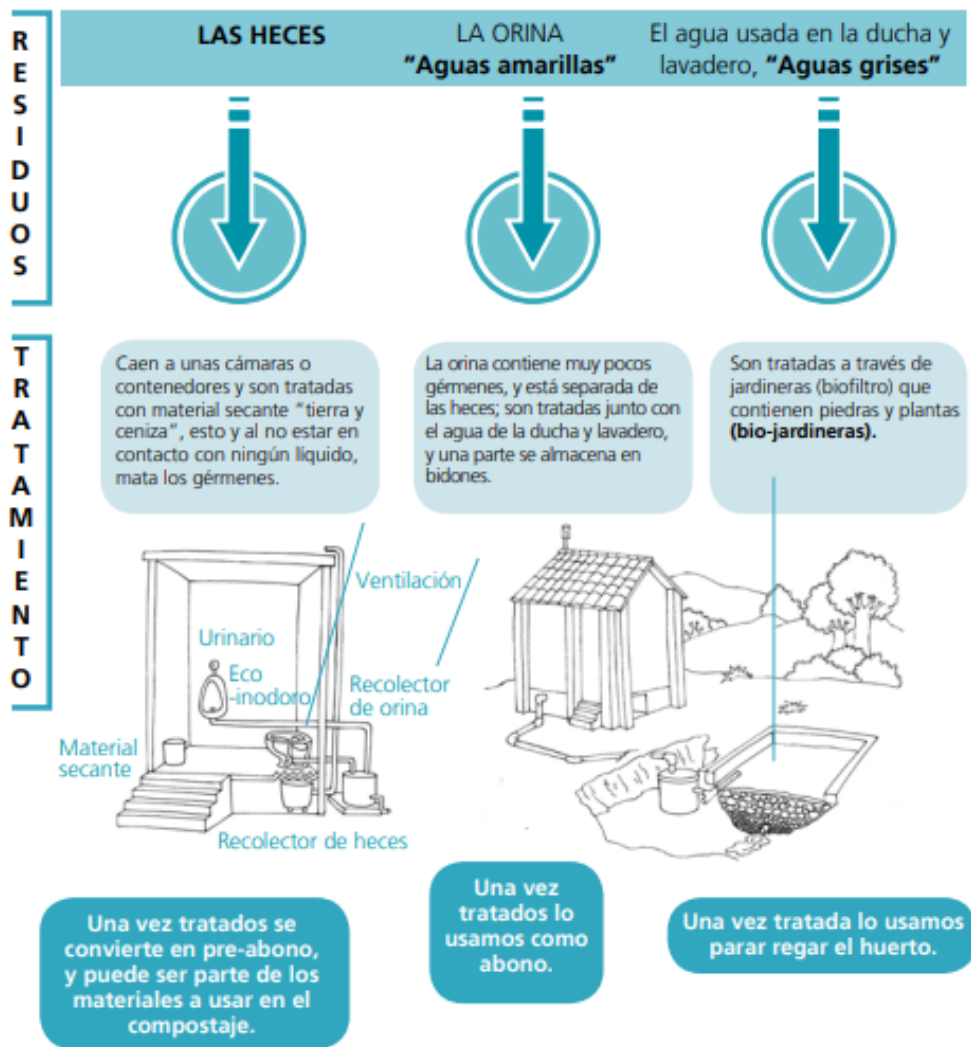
RESIDUOS

LAS HECES

LA ORINA
"Aguas amarillas"

El agua usada en la ducha y lavadero, "Aguas grises"

TRATAMIENTO

Caen a unas cámaras o contenedores y son tratadas con material secante "tierra y ceniza", esto y al no estar en contacto con ningún líquido, mata los gérmenes.

La orina contiene muy pocos gérmenes, y está separada de las heces; son tratadas junto con el agua de la ducha y lavadero, y una parte se almacena en bidones.

Son tratadas a través de jardineras (biofiltro) que contienen piedras y plantas (bio-jardineras).

Ventilación

Urinario

Eco -inodoro

Recolector de orina

Material secante

Recolector de heces

Una vez tratados se convierte en pre-abono, y puede ser parte de los materiales a usar en el compostaje.

Una vez tratados lo usamos como abono.

Una vez tratada lo usamos parar regar el huerto.